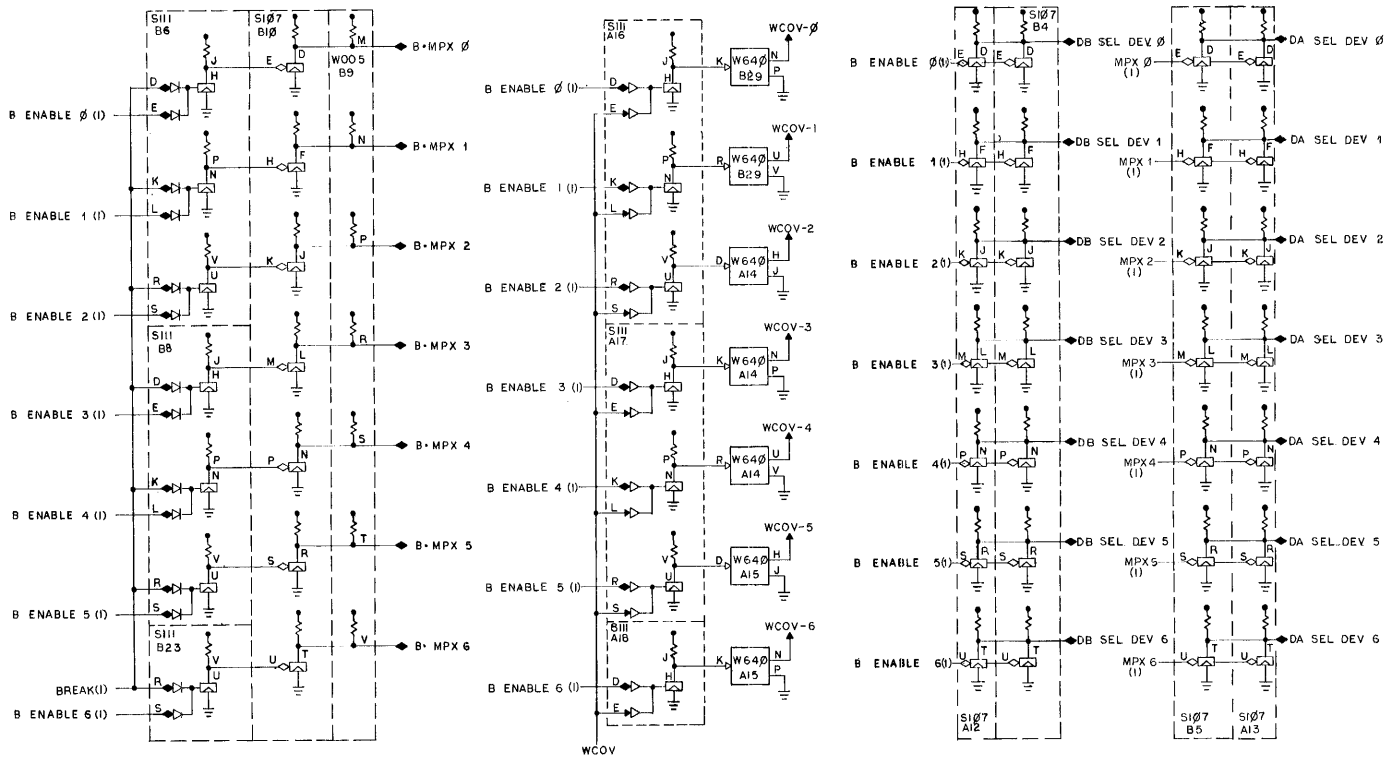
S111 B6
S1Ø7 B1Ø
W005 B9
B ENABLE Ø (1)
B•MPX Ø
B ENABLE 1 (1)
B•MPX 1
B•MPX 2
B ENABLE 2 (1)
S111 B8
B•MPX 3
B ENABLE 3 (1)
B•MPX 4
B ENABLE 4 (1)
B•MPX 5
B ENABLE 5 (1)
S111 B23
B•MPX 6
BREAK(1)
B ENABLE 6 (1)

S111 A16
WCOV-Ø
B ENABLE Ø (1)
W64Ø B29
WCOV-1
B ENABLE 1 (1)
W64Ø B29
WCOV-2
B ENABLE 2 (1)
W64Ø A14
S111 A17
WCOV-3
B ENABLE 3 (1)
W64Ø A14
WCOV-4
B ENABLE 4 (1)
W64Ø A14
WCOV-5
B ENABLE 5 (1)
W64Ø A15
B111 A18
WCOV-6
B ENABLE 6 (1)
W64Ø A15
WCOV

S1Ø7 B4
B ENABLE Ø(1)
DB SEL DEV Ø
MPX Ø (1)
DA SEL DEV Ø
B ENABLE 1(1)
DB SEL DEV 1
MPX 1 (1)
DA SEL DEV 1
B ENABLE 2(1)
DB SEL DEV 2
MPX 2 (1)
DA SEL DEV 2
B ENABLE 3(1)
DB SEL DEV 3
MPX 3 (1)
DA SEL DEV 3
B ENABLE 4(1)
DB SEL DEV 4
MPX 4 (1)
DA SEL DEV 4
B ENABLE 5(1)
DB SEL DEV 5
MPX 5 (1)
DA SEL DEV 5
B ENABLE 6(1)
DB SEL DEV 6
MPX 6 (1)
DA SEL DEV 6
S1Ø7 A12
S1Ø7 B5
S1Ø7 A13